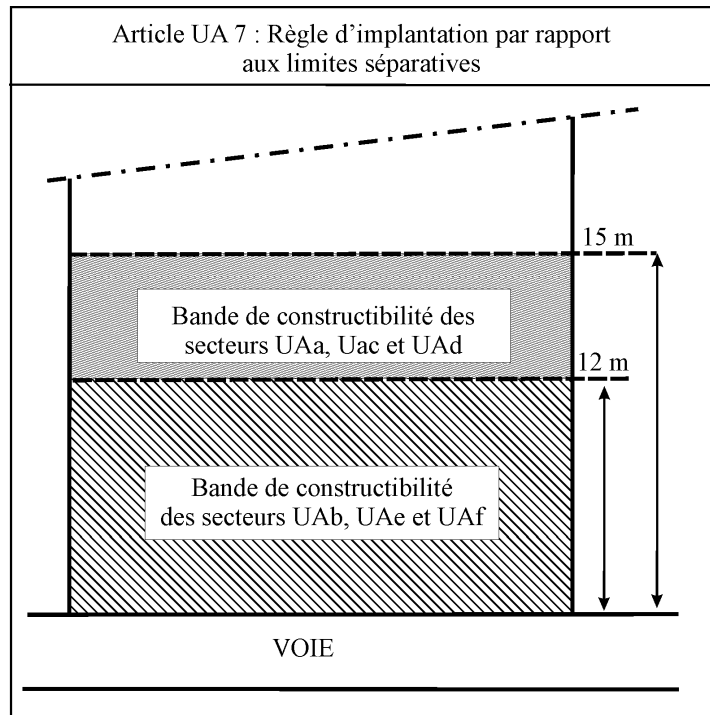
Article UA 7 : Règle d'implantation par rapport aux limites séparatives

15 m

Bande de constructibilité des secteurs UAa, Uac et UAd

12 m

Bande de constructibilité des secteurs UAb, UAe et UAf

VOIE